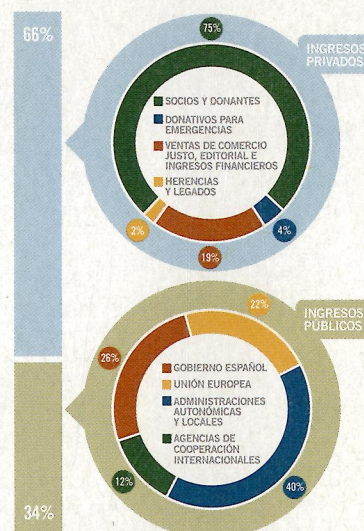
66%

75%

INGRESOS PRIVADOS

SOCIOS Y DONANTES

DONATIVOS PARA EMERGENCIAS

VENTAS DE COMERCIO JUSTO, EDITORIAL E INGRESOS FINANCIEROS

HERENCIAS Y LEGADOS

2%

4%

19%

22%

INGRESOS PÚBLICOS

26%

GOBIERNO ESPAÑOL

UNIÓN EUROPEA

ADMINISTRACIONES AUTONÓMICAS Y LOCALES

AGENCIAS DE COOPERACIÓN INTERNACIONALES

12%

40%

34%